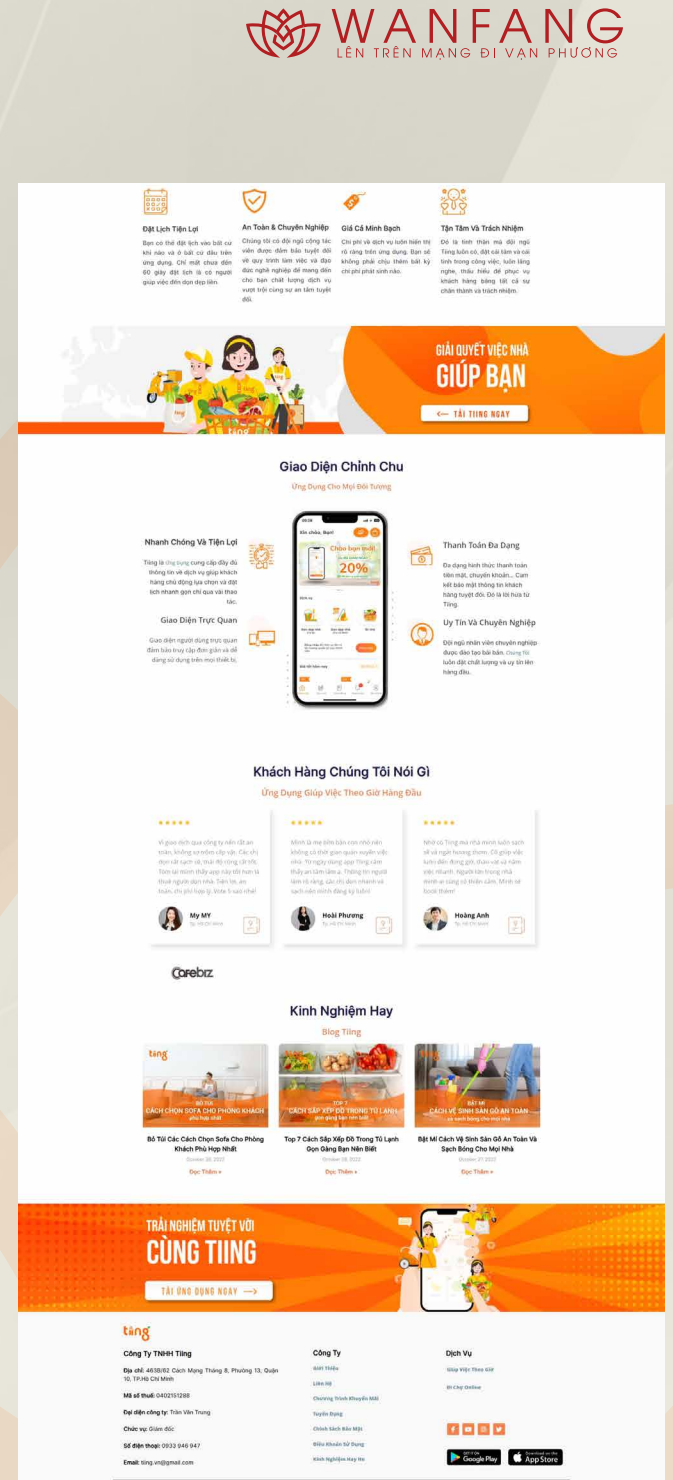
WANFANG
LÊN TRÊN MẠNG ĐI VẠN PHƯƠNG

Đặt Lịch Tiện Lợi
Bạn có thể đặt lịch vào bất cứ khi nào và ở bất cứ đâu trên ứng dụng. Chỉ mất chưa đến 60 giây đặt lịch là có người giúp việc đến dọn dẹp liền.

An Toàn & Chuyên Nghiệp
Chúng tôi có đội ngũ cộng tác viên được đảm bảo tuyệt đối về quy trình làm việc và đạo đức nghề nghiệp để mang đến cho bạn chất lượng dịch vụ vượt trội cùng sự an tâm tuyệt đối.

Giá Cả Minh Bạch
Chi phí về dịch vụ luôn hiển thị rõ ràng trên ứng dụng. Bạn sẽ không phải chịu thêm bất kỳ chi phí phát sinh nào.

Tận Tâm Và Trách Nhiệm
Đó là tinh thần mà đội ngũ Tiing luôn có, đặt cái tâm và cái tình trong công việc, luôn lắng nghe, thấu hiểu để phục vụ khách hàng bằng tất cả sự chân thành và trách nhiệm.

tiing
GIẢI QUYẾT VIỆC NHÀ
GIÚP BẠN
TẢI TIING NGAY

Giao Diện Chỉnh Chu
Ứng Dụng Cho Mọi Đối Tượng

Nhanh Chóng Và Tiện Lợi
Tiing là ứng dụng cung cấp đầy đủ thông tin về dịch vụ giúp khách hàng chủ động lựa chọn và đặt lịch nhanh gọn chỉ qua vài thao tác.

Giao Diện Trực Quan
Giao diện người dùng trực quan đảm bảo truy cập đơn giản và dễ dàng sử dụng trên mọi thiết bị.

Xin chào, Bạn!
Chào bạn mới
20%
Dịch vụ

Thanh Toán Đa Dạng
Đa dạng hình thức thanh toán tiền mặt, chuyển khoản... Cam kết bảo mật thông tin khách hàng tuyệt đối. Đó là lời hứa từ Tiing.

Uy Tín Và Chuyên Nghiệp
Đội ngũ nhân viên chuyên nghiệp được đào tạo bài bản. Chúng tôi luôn đặt chất lượng và uy tín lên hàng đầu.

Khách Hàng Chúng Tôi Nói Gì
Ứng Dụng Giúp Việc Theo Giờ Hàng Đầu

★★★★★
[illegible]
My MY
Tp. Hồ Chí Minh

★★★★★
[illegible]
Hoài Phương
Tp. Hồ Chí Minh

★★★★★
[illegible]
Hoàng Anh
Tp. Hồ Chí Minh

Cafebiz

Kinh Nghiệm Hay
Blog Tiing

tiing
BỎ TÚI
CÁCH CHỌN SOFA CHO PHÒNG KHÁCH
phù hợp nhất
Bỏ Túi Các Cách Chọn Sofa Cho Phòng Khách Phù Hợp Nhất
October 28, 2022
Đọc Thêm »

TOP 7
CÁCH SẮP XẾP ĐỒ TRONG TỦ LẠNH
gọn gàng bạn nên biết
Top 7 Cách Sắp Xếp Đồ Trong Tủ Lạnh Gọn Gàng Bạn Nên Biết
October 28, 2022
Đọc Thêm »

BẬT MÍ
CÁCH VỆ SINH SÀN GỖ AN TOÀN
và sạch bóng cho mọi nhà
Bật Mí Cách Vệ Sinh Sàn Gỗ An Toàn Và Sạch Bóng Cho Mọi Nhà
October 27, 2022
Đọc Thêm »

TRẢI NGHIỆM TUYỆT VỜI
CÙNG TIING
TẢI ỨNG DỤNG NGAY

tiing
Công Ty TNHH Tiing
Địa chỉ: 463B/82 Cách Mạng Tháng 8, Phường 13, Quận 10, TP.Hồ Chí Minh
Mã số thuế: 0402151288
Đại diện công ty: Trần Văn Trung
Chức vụ: Giám đốc
Số điện thoại: 0933 946 947
Email: tiing.vn@gmail.com

Công Ty
Giới Thiệu
Liên Hệ
Chương Trình Khuyến Mãi
Tuyển Dụng
Chính Sách Bảo Mật
Điều Khoản Sử Dụng
Kinh Nghiệm Hay Ho

Dịch Vụ
Giúp Việc Theo Giờ
Đi Chợ Online

GET IT ON Google Play
Download on the App Store